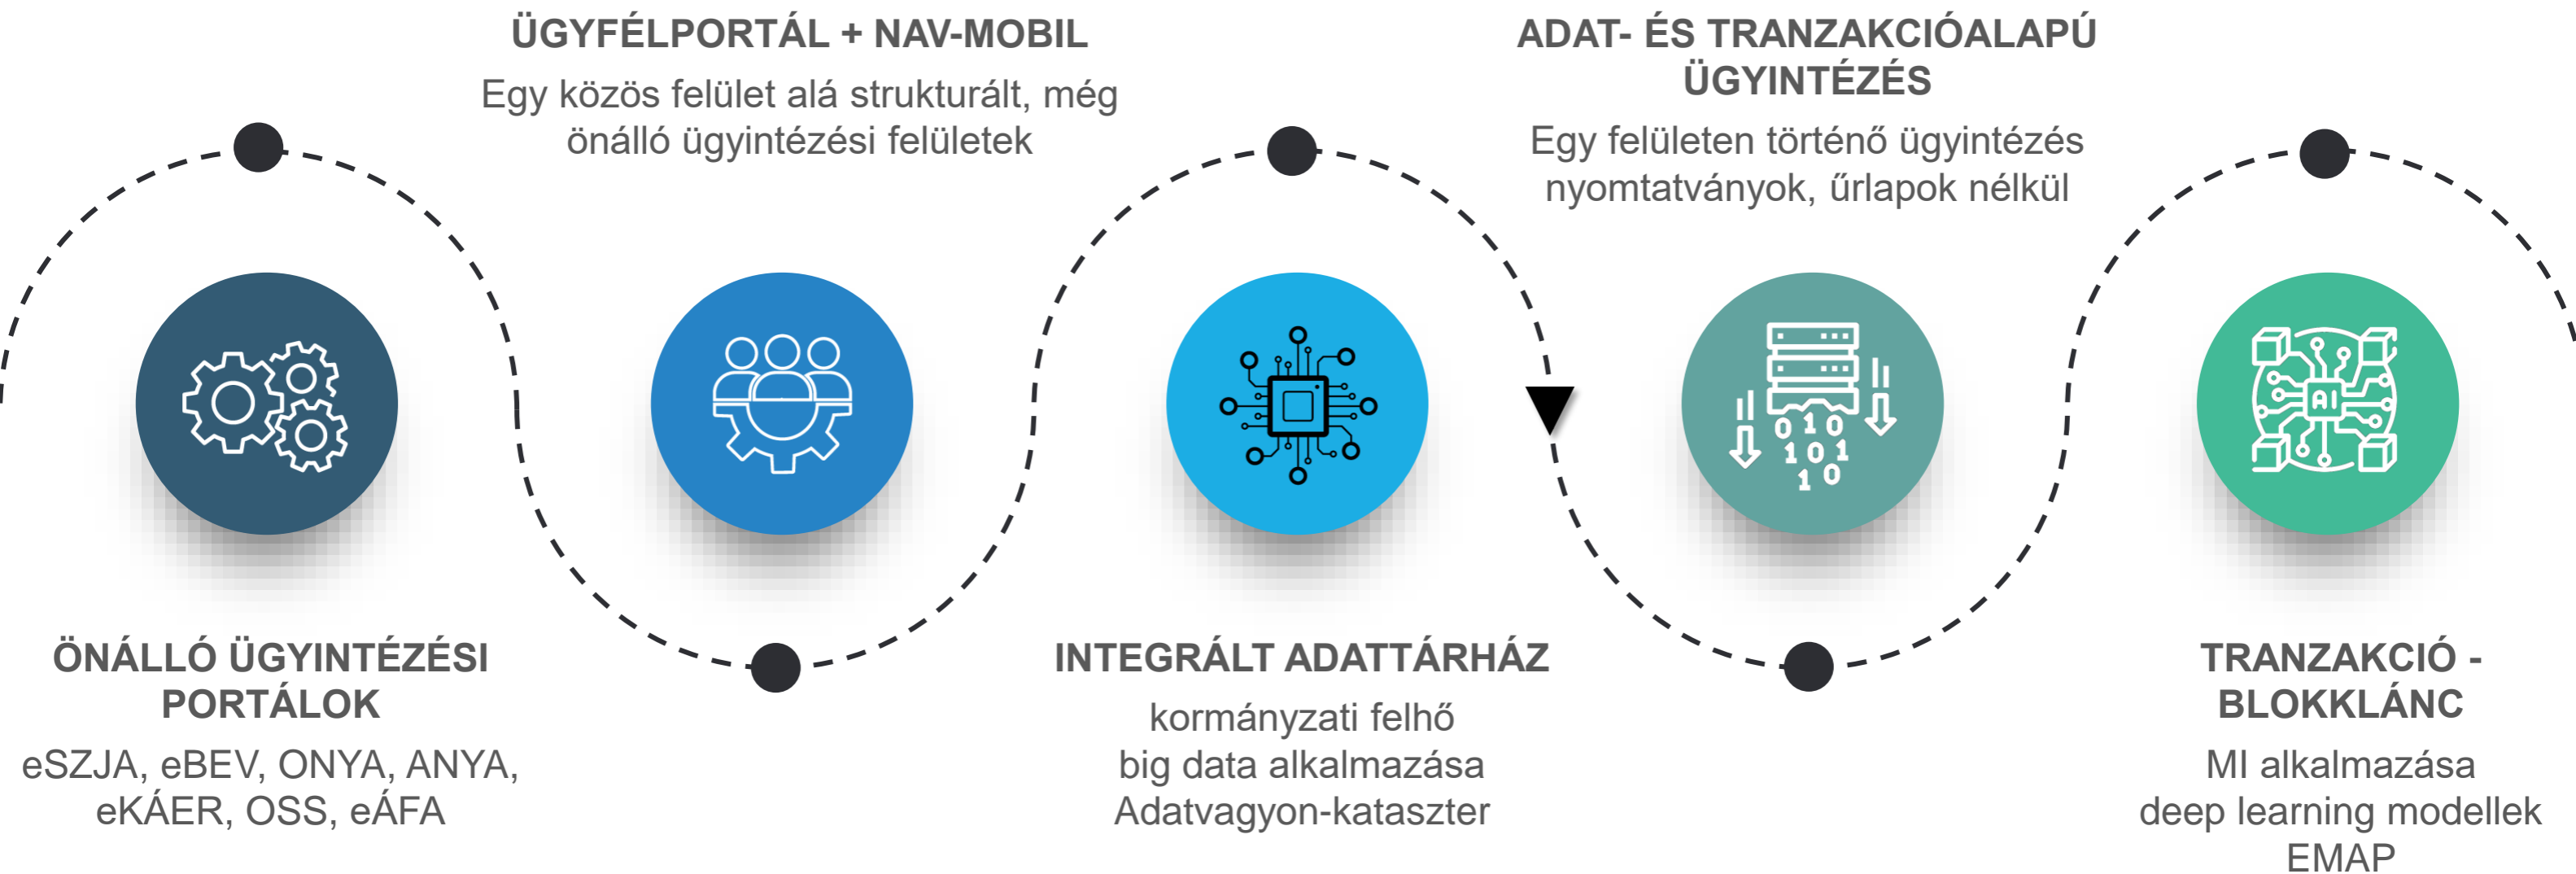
ÜGYFÉLPORTÁL + NAV-MOBIL
Egy közös felület alá strukturált, még önálló ügyintézési felületek

ADAT- ÉS TRANZAKCIÓALAPÚ ÜGYINTÉZÉS
Egy felületen történő ügyintézés nyomtatványok, űrlapok nélkül

010
101
10

AI

ÖNÁLLÓ ÜGYINTÉZÉSI PORTÁLOK
eSZJA, eBEV, ONYA, ANYA, eKÁER, OSS, eÁFA

INTEGRÁLT ADATTÁRHÁZ
kormányzati felhő
big data alkalmazása
Adatvagyon-kataszter

TRANZAKCIÓ - BLOKKLÁNC
MI alkalmazása
deep learning modellek
EMAP